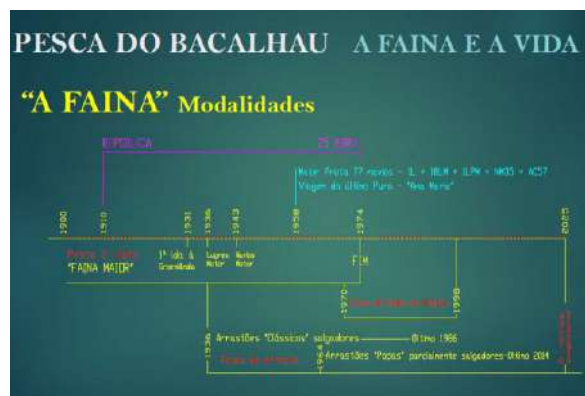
PESCA DO BACALHAU A FAINA E A VIDA

"A FAINA" Modalidades

REPÚBLICA

25 ABRIL

Maior Frota 77 navios - 3L + 18LM + 11PM + NM35 + AC57

Viagem do último Puro - "Ana Maria"

1900

1910

1931

1936

1943

1958

1974

2025

Pesca à linha "FAINA MAIOR"

1º Ida à Gronelândia

Lugres Motor

Navios Motor

FIM

1970

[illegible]

1990

1936

Arrastões "Clássicos" salgadores ——— Último 1986

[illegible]

1964

Arrastões "Popas" parcialmente salgadores - Último 2014

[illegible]